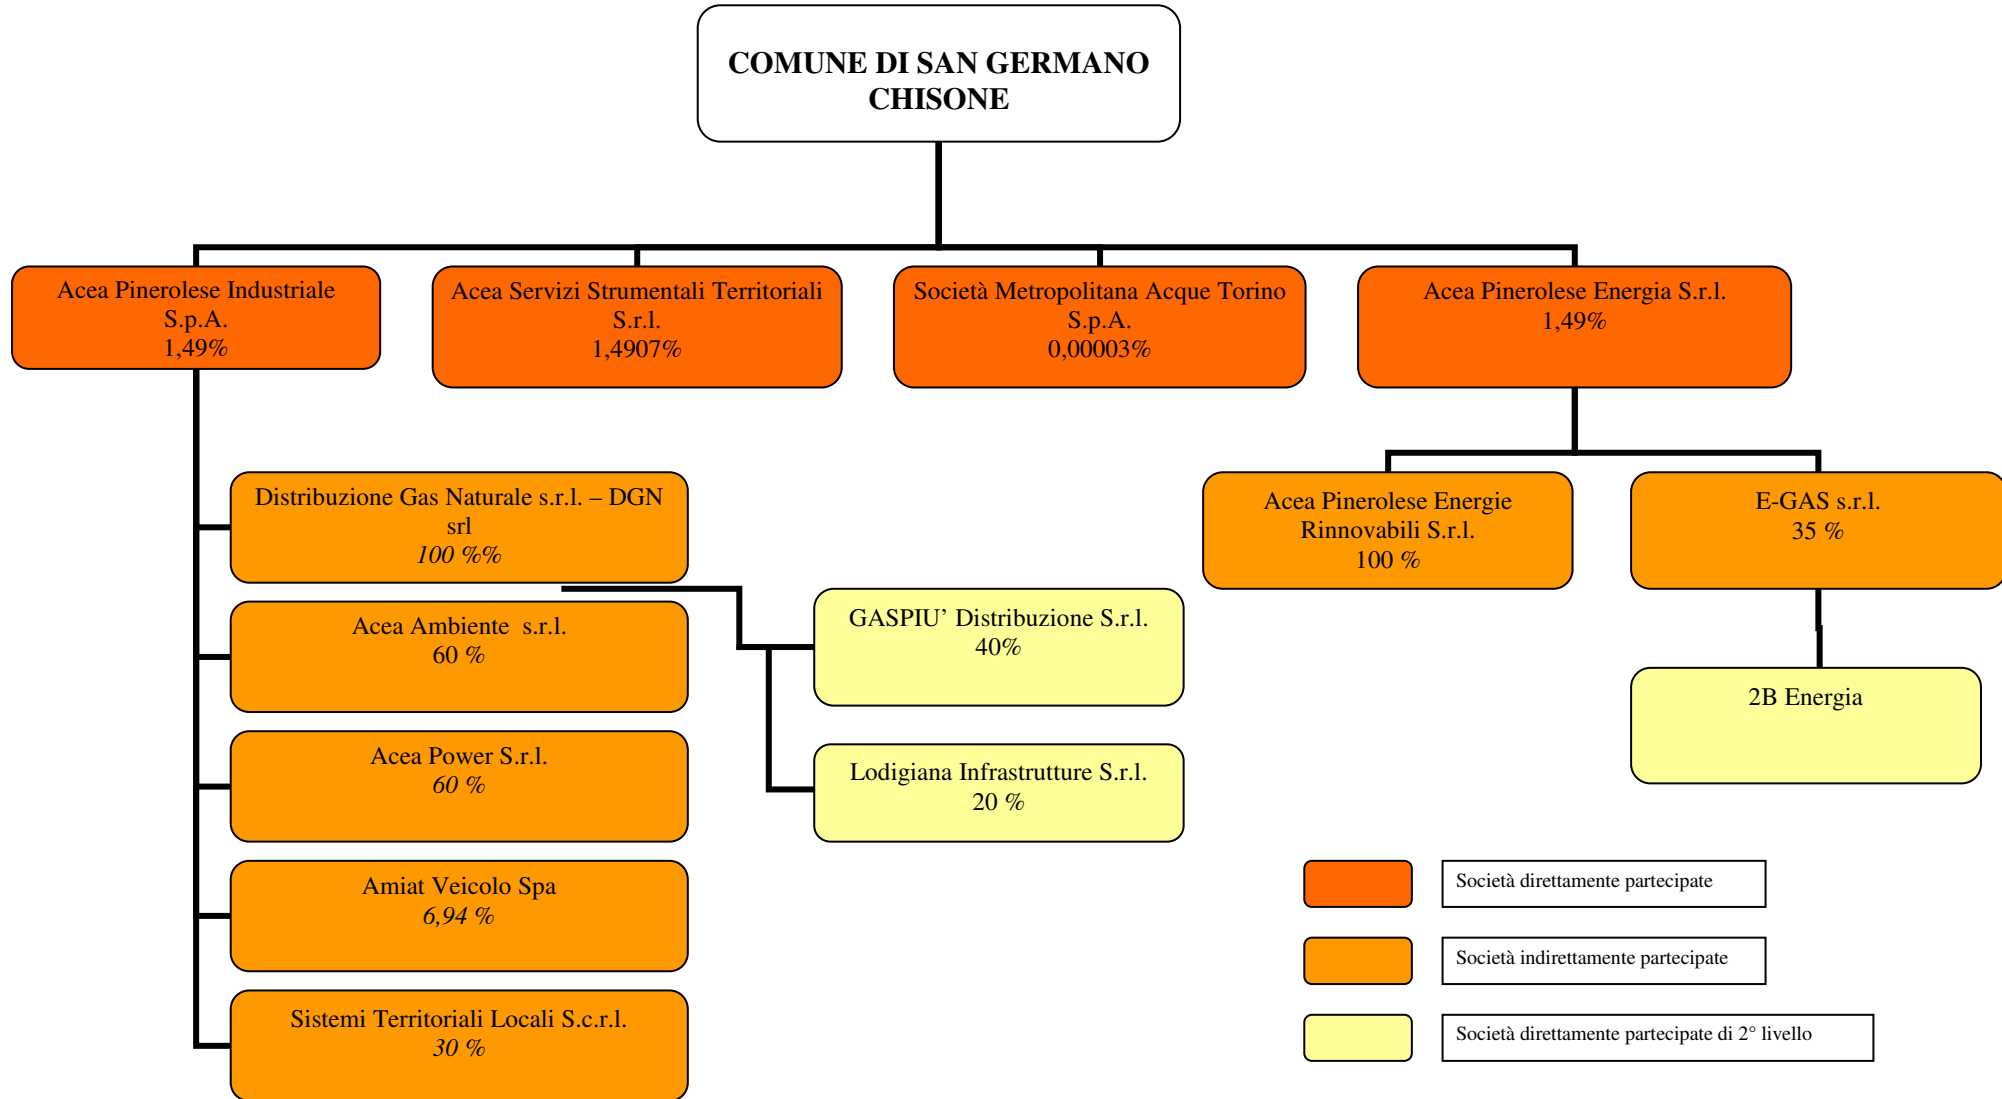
COMUNE DI SAN GERMANO CHISONE

Acea Pinerolese Industriale S.p.A.
1,49%

Acea Servizi Strumentali Territoriali S.r.l.
1,4907%

Società Metropolitana Acque Torino S.p.A.
0,00003%

Acea Pinerolese Energia S.r.l.
1,49%

Distribuzione Gas Naturale s.r.l. – DGN srl
100 %%

Acea Ambiente s.r.l.
60 %

Acea Power S.r.l.
60 %

Amiat Veicolo Spa
6,94 %

Sistemi Territoriali Locali S.c.r.l.
30 %

GASPIU' Distribuzione S.r.l.
40%

Lodigiana Infrastrutture S.r.l.
20 %

Acea Pinerolese Energie Rinnovabili S.r.l.
100 %

E-GAS s.r.l.
35 %

2B Energia

Società direttamente partecipate

Società indirettamente partecipate

Società direttamente partecipate di 2° livello